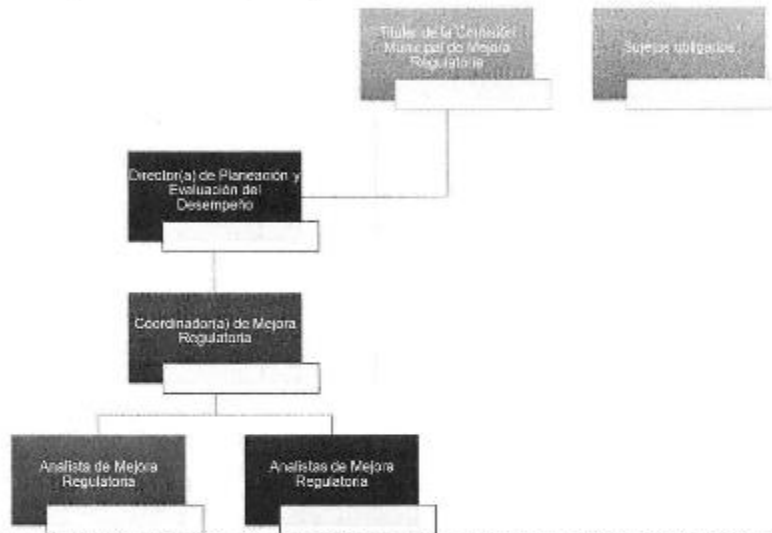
Titular de la Comisión Municipal de Mejora Regulatoria

Sujetos obligados

Director(a) de Planeación y Evaluación del Desempeño

Coordinador(a) de Mejora Regulatoria

Analista de Mejora Regulatoria

Analistas de Mejora Regulatoria